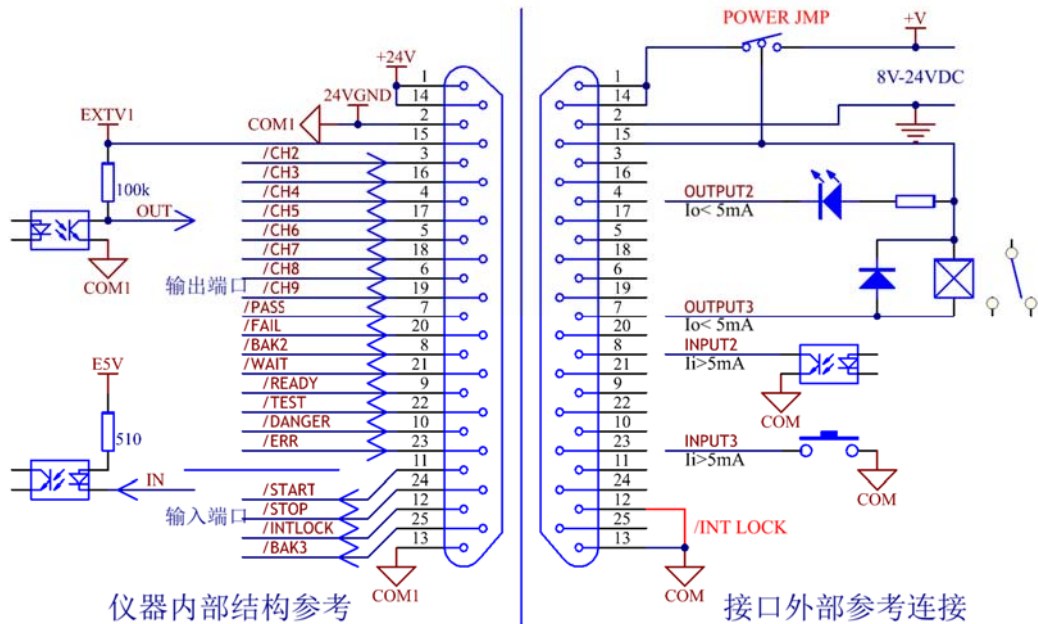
+24V
24VGND
EXTV1
COM1
100k
OUT
COM1
1
14
2
15
/CH2
3
/CH3
16
/CH4
4
/CH5
17
/CH6
5
/CH7
18
/CH8
6
/CH9
19
输出端口
/PASS
7
/FAIL
20
/BAK2
8
/WAIT
21
/READY
9
/TEST
22
/DANGER
10
/ERR
23
E5V
510
11
IN
/START
24
/STOP
12
输入端口
/INTLOCK
25
/BAK3
13
COM1
仪器内部结构参考

POWER JMP
+V
8V-24VDC
1
14
2
15
3
16
4
OUTPUT2
17
Io< 5mA
5
18
6
19
7
OUTPUT3
20
Io< 5mA
8
INPUT2
21
Ii>5mA
9
COM
22
10
23
INPUT3
11
Ii>5mA
24
COM
12
25
/INT LOCK
13
COM
接口外部参考连接